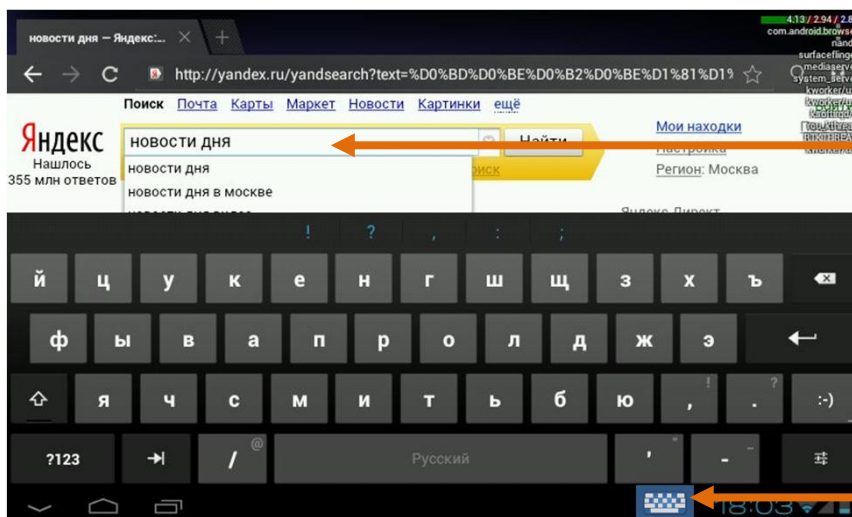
новости дня – Яндекс:...

4.13 / 2.94 / 2.8
com.android.browse

http://yandex.ru/yandsearch?text=%D0%BD%D0%BE%D0%B2%D0%BE%D1%81%D1%

Поиск Почта Карты Маркет Новости Картинки ещё

Яндекс
Нашлось
355 млн ответов

новости дня
Найти

новости дня
новости дня в москве

Мои находки
Настройка
Регион: Москва

Яндекс.Директ

! ? , : ;

й ц у к е н г ш щ з х ъ
ф ы в а п р о л д ж э
я ч с м и т ь б ю , . :-)
?123 Русский

18:03